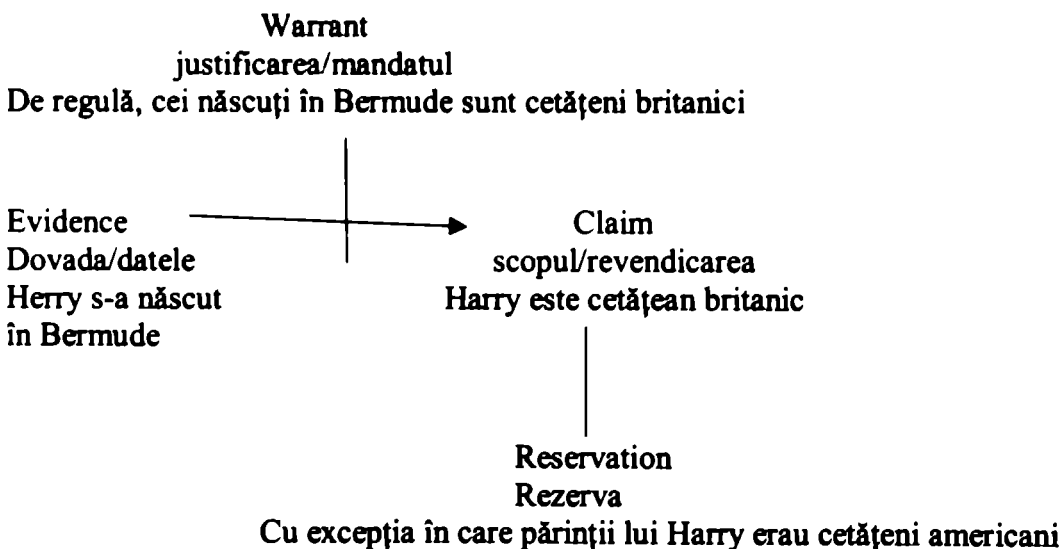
Warrant
justificarea/mandatul
De regulă, cei născuţi în Bermude sunt cetăţeni britanici

Evidence
Dovada/datele
Herry s-a născut în Bermude

Claim
scopul/revendicarea
Harry este cetăţean britanic

Reservation
Rezerva
Cu excepţia în care părinţii lui Harry erau cetăţeni americani